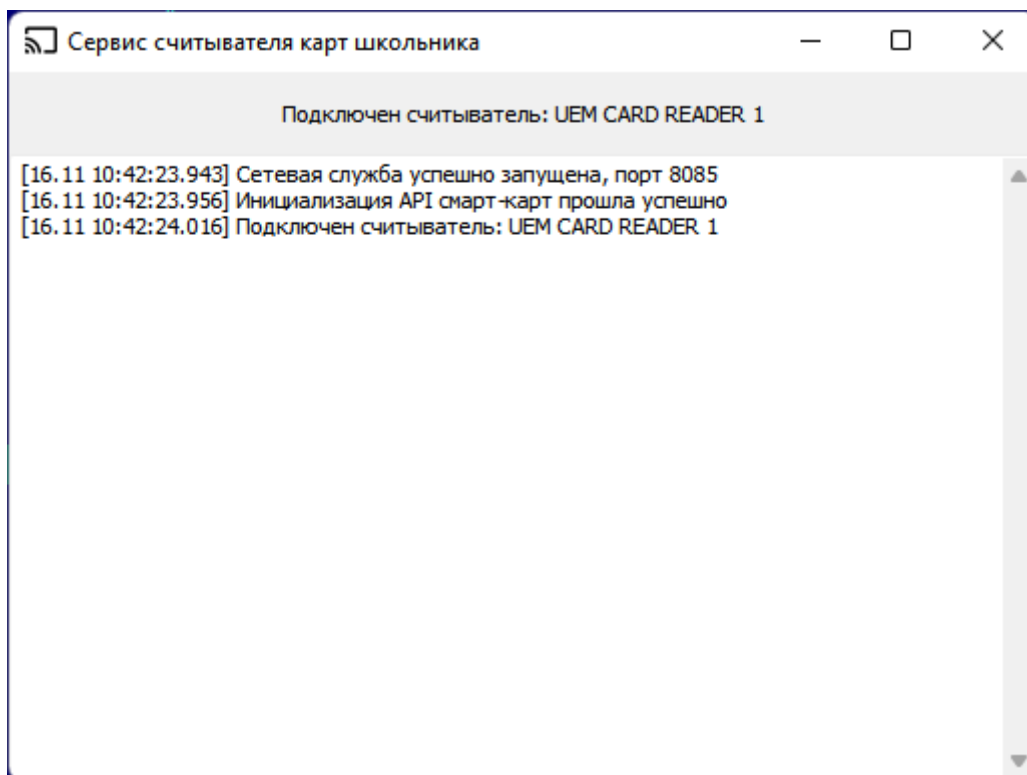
Сервис считывателя карт школьника

Подключен считыватель: UEM CARD READER 1

[16.11 10:42:23.943] Сетевая служба успешно запущена, порт 8085
[16.11 10:42:23.956] Инициализация API смарт-карт прошла успешно
[16.11 10:42:24.016] Подключен считыватель: UEM CARD READER 1